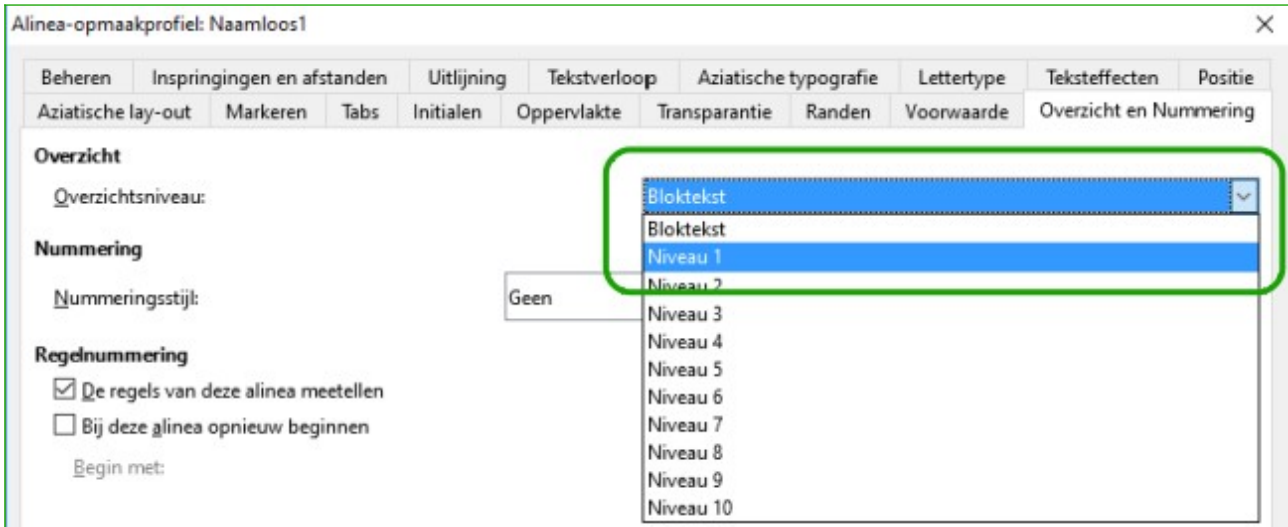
Alinea-opmaakprofiel: Naamloos1

×

Beheren | Inspringingen en afstanden | Uitlijning | Tekstverloop | Aziatische typografie | Lettertype | Teksteffecten | Positie

Aziatische lay-out | Markeren | Tabs | Initialen | Oppervlakte | Transparantie | Randen | Voorwaarde | Overzicht en Nummering

Overzicht

Overzichtsniveau:

Bloktekst

Bloktekst
Niveau 1
Niveau 2
Niveau 3
Niveau 4
Niveau 5
Niveau 6
Niveau 7
Niveau 8
Niveau 9
Niveau 10

Nummering

Nummeringsstijl:

Geen

Regelnummering

De regels van deze alinea meetellen

Bij deze alinea opnieuw beginnen

Begin met: